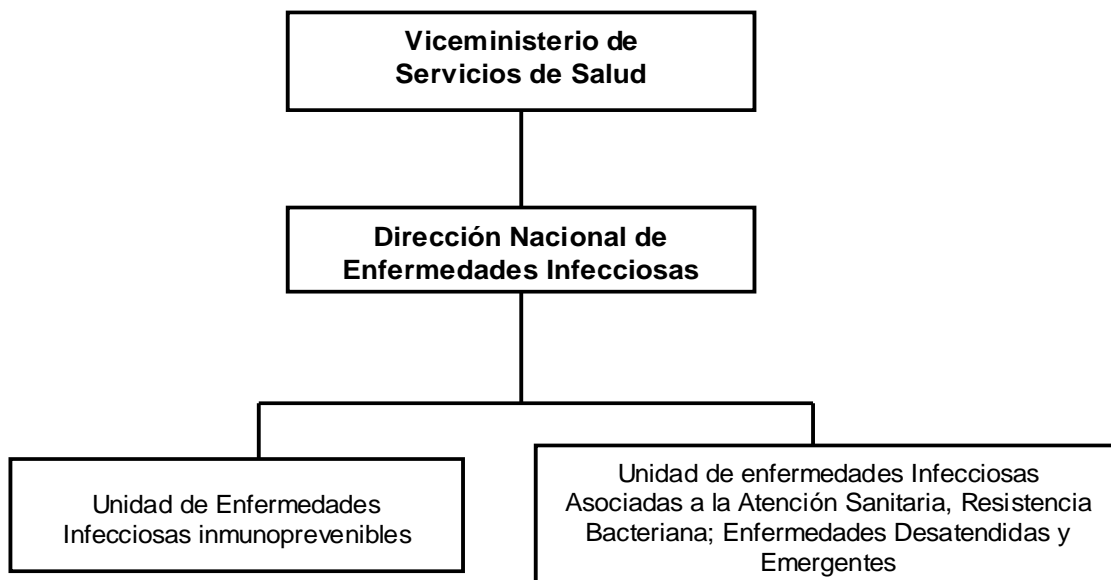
Viceministerio de Servicios de Salud

Dirección Nacional de Enfermedades Infecciosas

Unidad de Enfermedades Infecciosas inmunoprevenibles

Unidad de enfermedades Infecciosas Asociadas a la Atención Sanitaria, Resistencia Bacteriana; Enfermedades Desatendidas y Emergentes